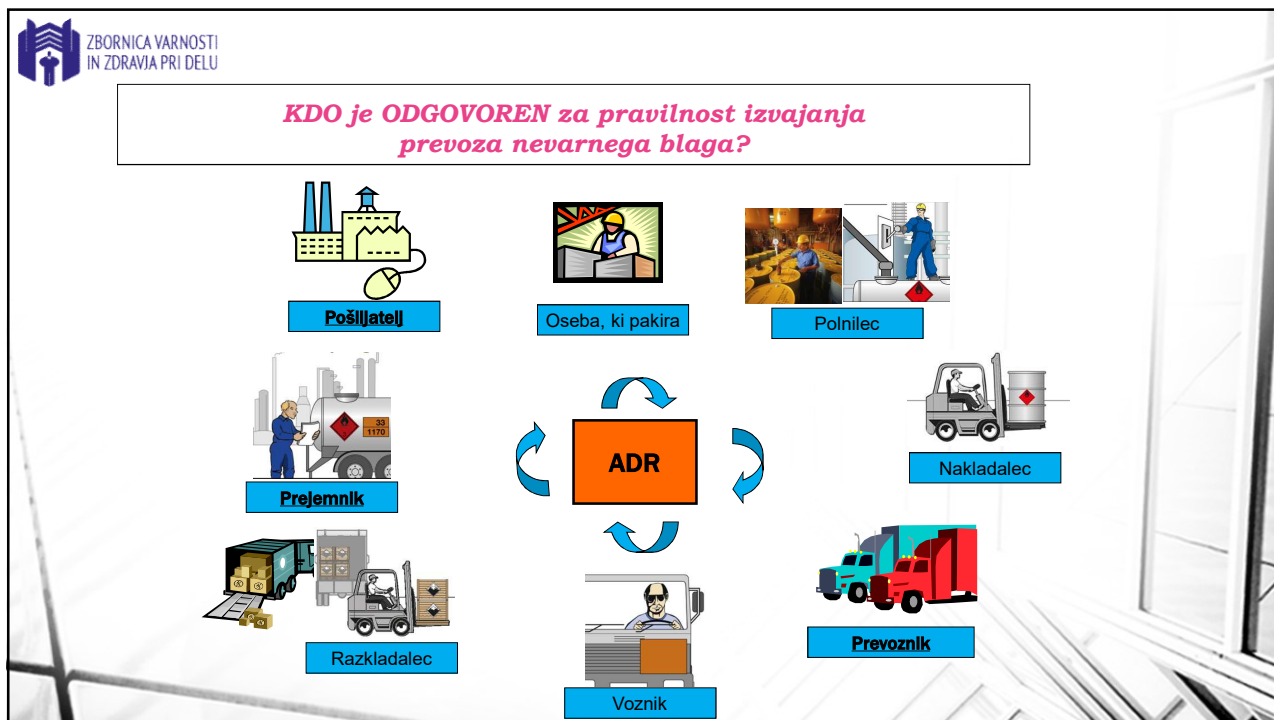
ZBORNICA VARNOSTI IN ZDRAVJA PRI DELU

KDO je ODGOVOREN za pravilnost izvajanja prevoza nevarnega blaga?

Pošiljatelj

Oseba, ki pakira

Polnilec

Prejemnik

33
1170

ADR

Nakladalec

Razkladalec

Prevoznik

Voznik